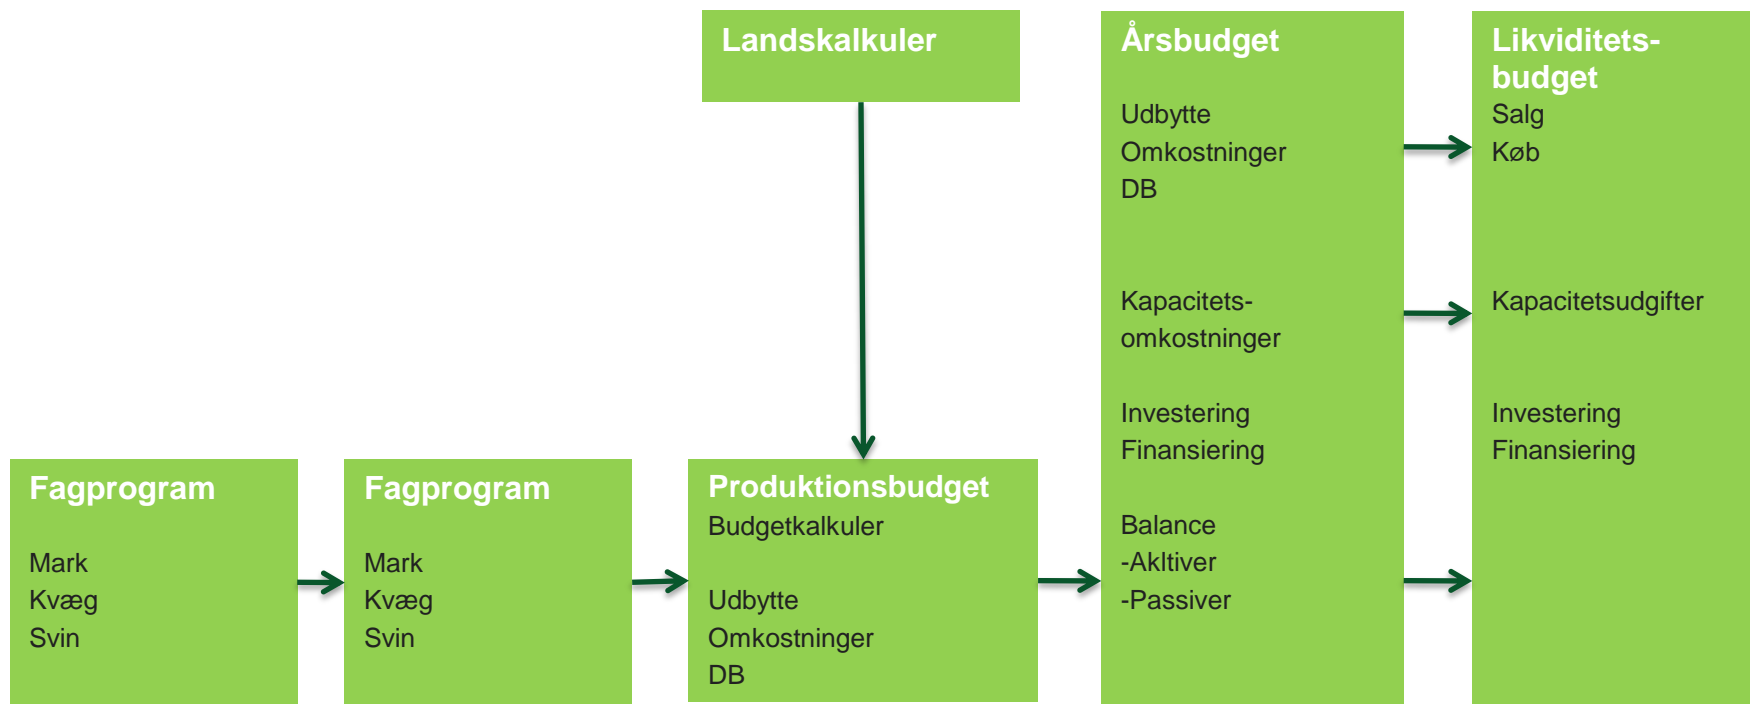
Landskalkuler

Årsbudget

Udbytte
Omkostninger
DB

Kapacitets-
omkostninger

Investering
Finansiering

Balance
-Akltiver
-Passiver

Likviditets-
budget
Salg
Køb

Kapacitetsudgifter

Investering
Finansiering

Fagprogram

Mark
Kvæg
Svin

Fagprogram

Mark
Kvæg
Svin

Produktionsbudget
Budgetkalkuler

Udbytte
Omkostninger
DB